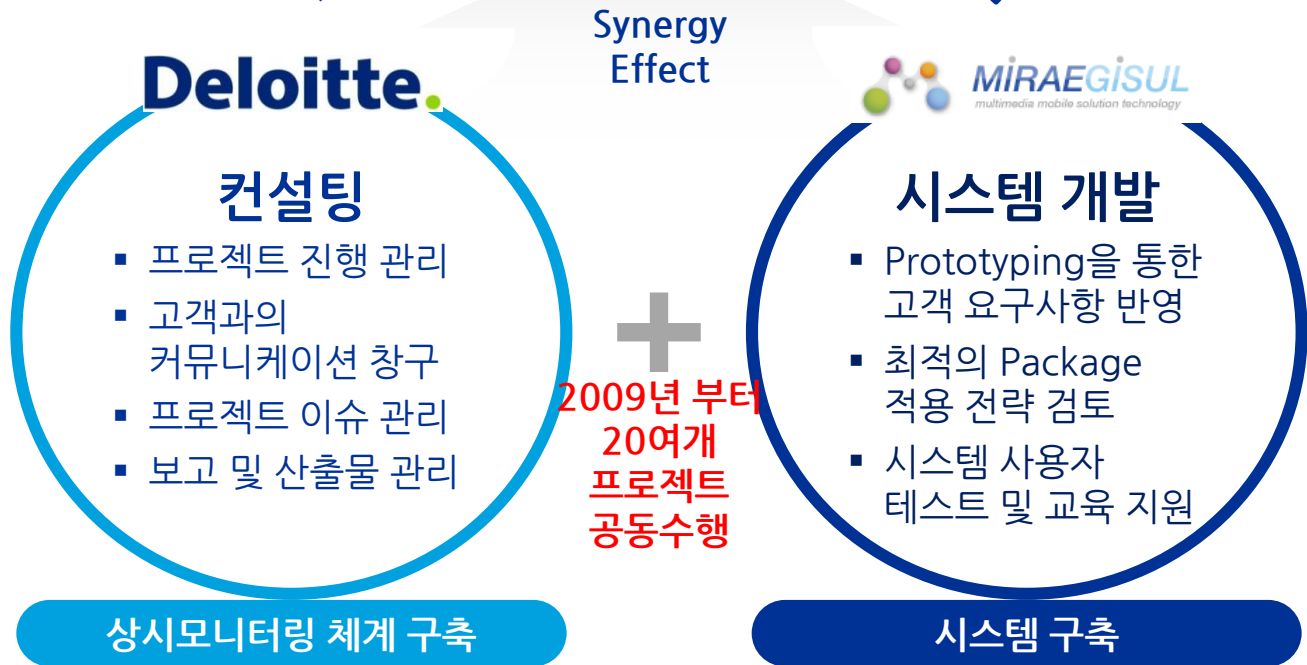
Synergy Effect

Deloitte.

컨설팅

▪ 프로젝트 진행 관리
▪ 고객과의 커뮤니케이션 창구
▪ 프로젝트 이슈 관리
▪ 보고 및 산출물 관리

상시모니터링 체계 구축

2009년 부터 20여개 프로젝트 공동수행

MIRAEGISUL
multimedia mobile solution technology

시스템 개발

▪ Prototyping을 통한 고객 요구사항 반영
▪ 최적의 Package 적용 전략 검토
▪ 시스템 사용자 테스트 및 교육 지원

시스템 구축